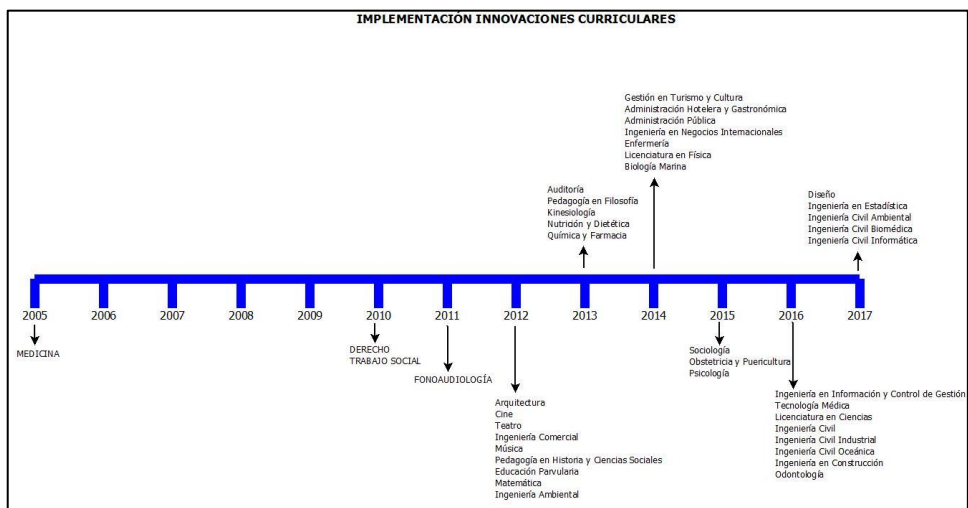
IMPLEMENTACIÓN INNOVACIONES CURRICULARES

Gestión en Turismo y Cultura
Administración Hotelera y Gastronómica
Administración Pública
Ingeniería en Negocios Internacionales
Enfermería
Licenciatura en Física
Biología Marina

Auditoría
Pedagogía en Filosofía
Kinesiología
Nutrición y Dietética
Química y Farmacia

Diseño
Ingeniería en Estadística
Ingeniería Civil Ambiental
Ingeniería Civil Biomédica
Ingeniería Civil Informática

2005 2006 2007 2008 2009 2010 2011 2012 2013 2014 2015 2016 2017

MEDICINA

DERECHO
TRABAJO SOCIAL

FONOAUDIOLOGÍA

Arquitectura
Cine
Teatro
Ingeniería Comercial
Música
Pedagogía en Historia y Ciencias Sociales
Educación Parvularia
Matemática
Ingeniería Ambiental

Sociología
Obstetricia y Puericultura
Psicología

Ingeniería en Información y Control de Gestión
Tecnología Médica
Licenciatura en Ciencias
Ingeniería Civil
Ingeniería Civil Industrial
Ingeniería Civil Oceánica
Ingeniería en Construcción
Odontología